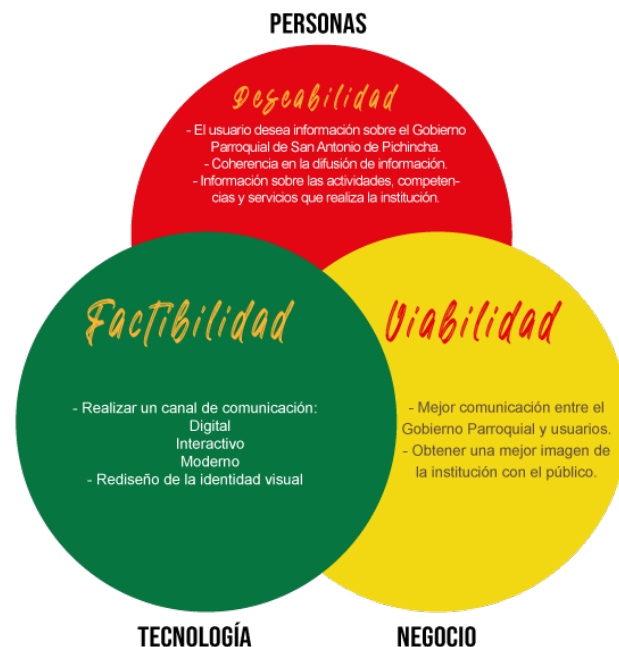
PERSONAS

Deseabilidad

- El usuario desea información sobre el Gobierno Parroquial de San Antonio de Pichincha.
- Coherencia en la difusión de información.
- Información sobre las actividades, competencias y servicios que realiza la institución.

Factibilidad

- Realizar un canal de comunicación:
Digital
Interactivo
Moderno
- Rediseño de la identidad visual

Viabilidad

- Mejor comunicación entre el Gobierno Parroquial y usuarios.
- Obtener una mejor imagen de la institución con el público.

TECNOLOGÍA

NEGOCIO